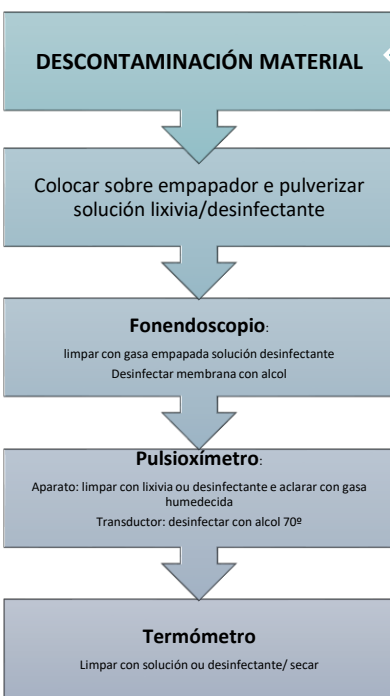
DESCONTAMINACIÓN MATERIAL

Colocar sobre empapador e pulverizar solución lixivia/desinfectante

Fonendoscopio:

limpar con gasa empapada solución desinfectante
Desinfectar membrana con alcol

Pulsioxímetro:

Aparato: limpar con lixivia ou desinfectante e aclarar con gasa humedecida
Transductor: desinfectar con alcol 70º

Termómetro

Limpar con solución ou desinfectante/ secar